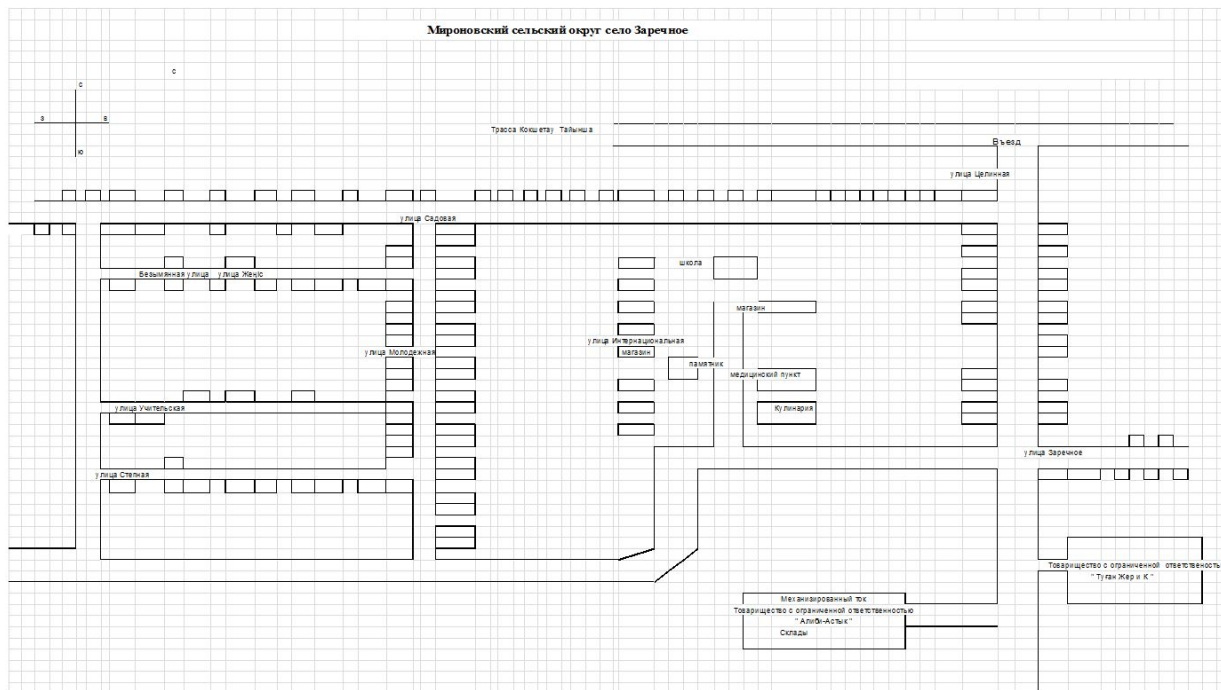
Мироновский сельский округ село Заречное

с

с

з

в

ю

Трасса Кокшетау Талшыша

Въезд

улица Целинная

улица Садовая

Безымянная улица

улица Женіс

школа

магазин

улица Интернациональная

улица Молодежная

магазин

памятник

медицинский пункт

Кулинария

улица Учительская

улица Заречное

улица Степная

Товарищество с ограниченной ответотвеность
" Туган Жер и К "

Механизированный ток
Товарищество с ограниченной ответственностью
" Алиби-Астык "
Склады